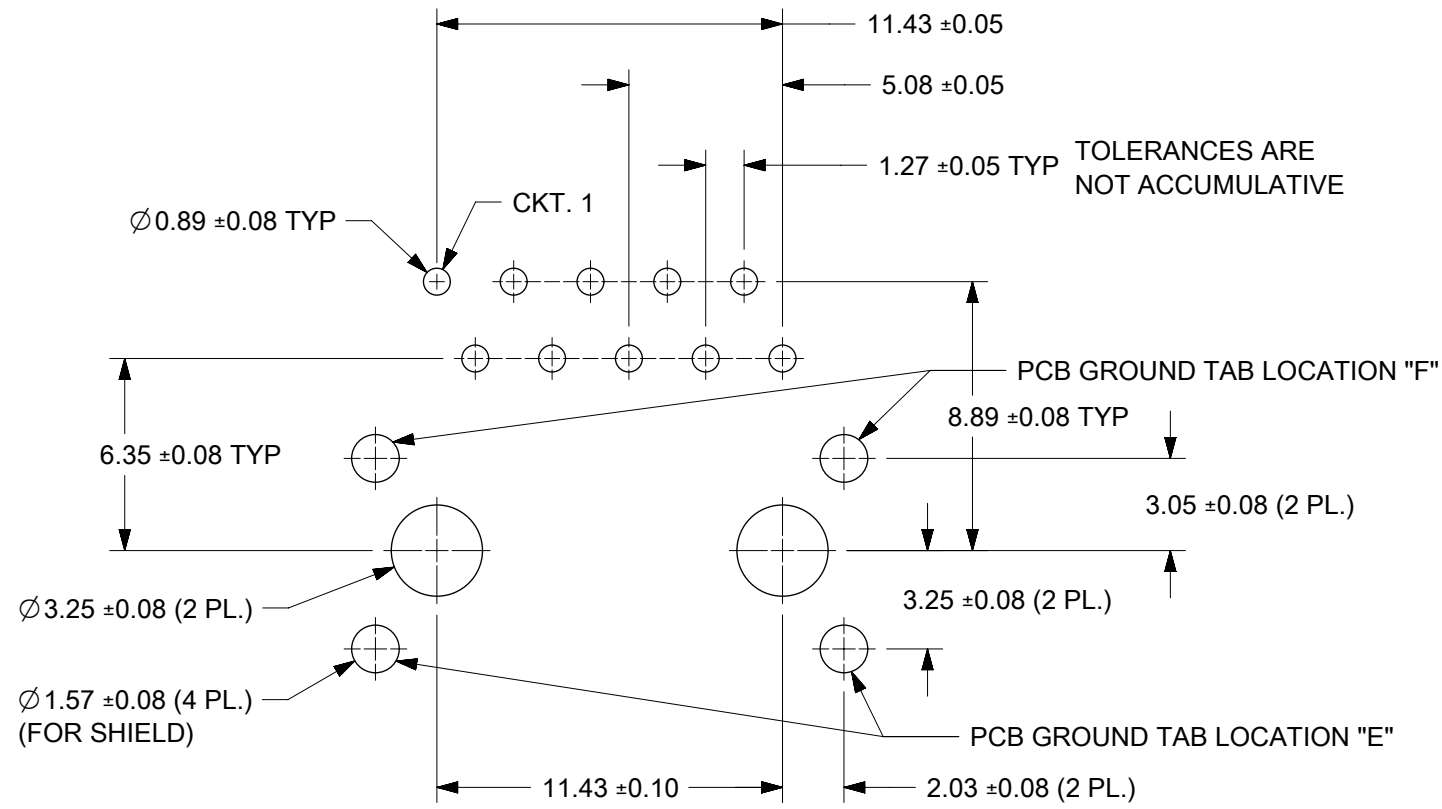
11.43 ±0.05

5.08 ±0.05

1.27 ±0.05 TYP

TOLERANCES ARE NOT ACCUMULATIVE

$\varnothing$0.89 ±0.08 TYP

CKT. 1

PCB GROUND TAB LOCATION "F"

8.89 ±0.08 TYP

6.35 ±0.08 TYP

3.05 ±0.08 (2 PL.)

$\varnothing$3.25 ±0.08 (2 PL.)

3.25 ±0.08 (2 PL.)

$\varnothing$1.57 ±0.08 (4 PL.) (FOR SHIELD)

PCB GROUND TAB LOCATION "E"

11.43 ±0.10

2.03 ±0.08 (2 PL.)